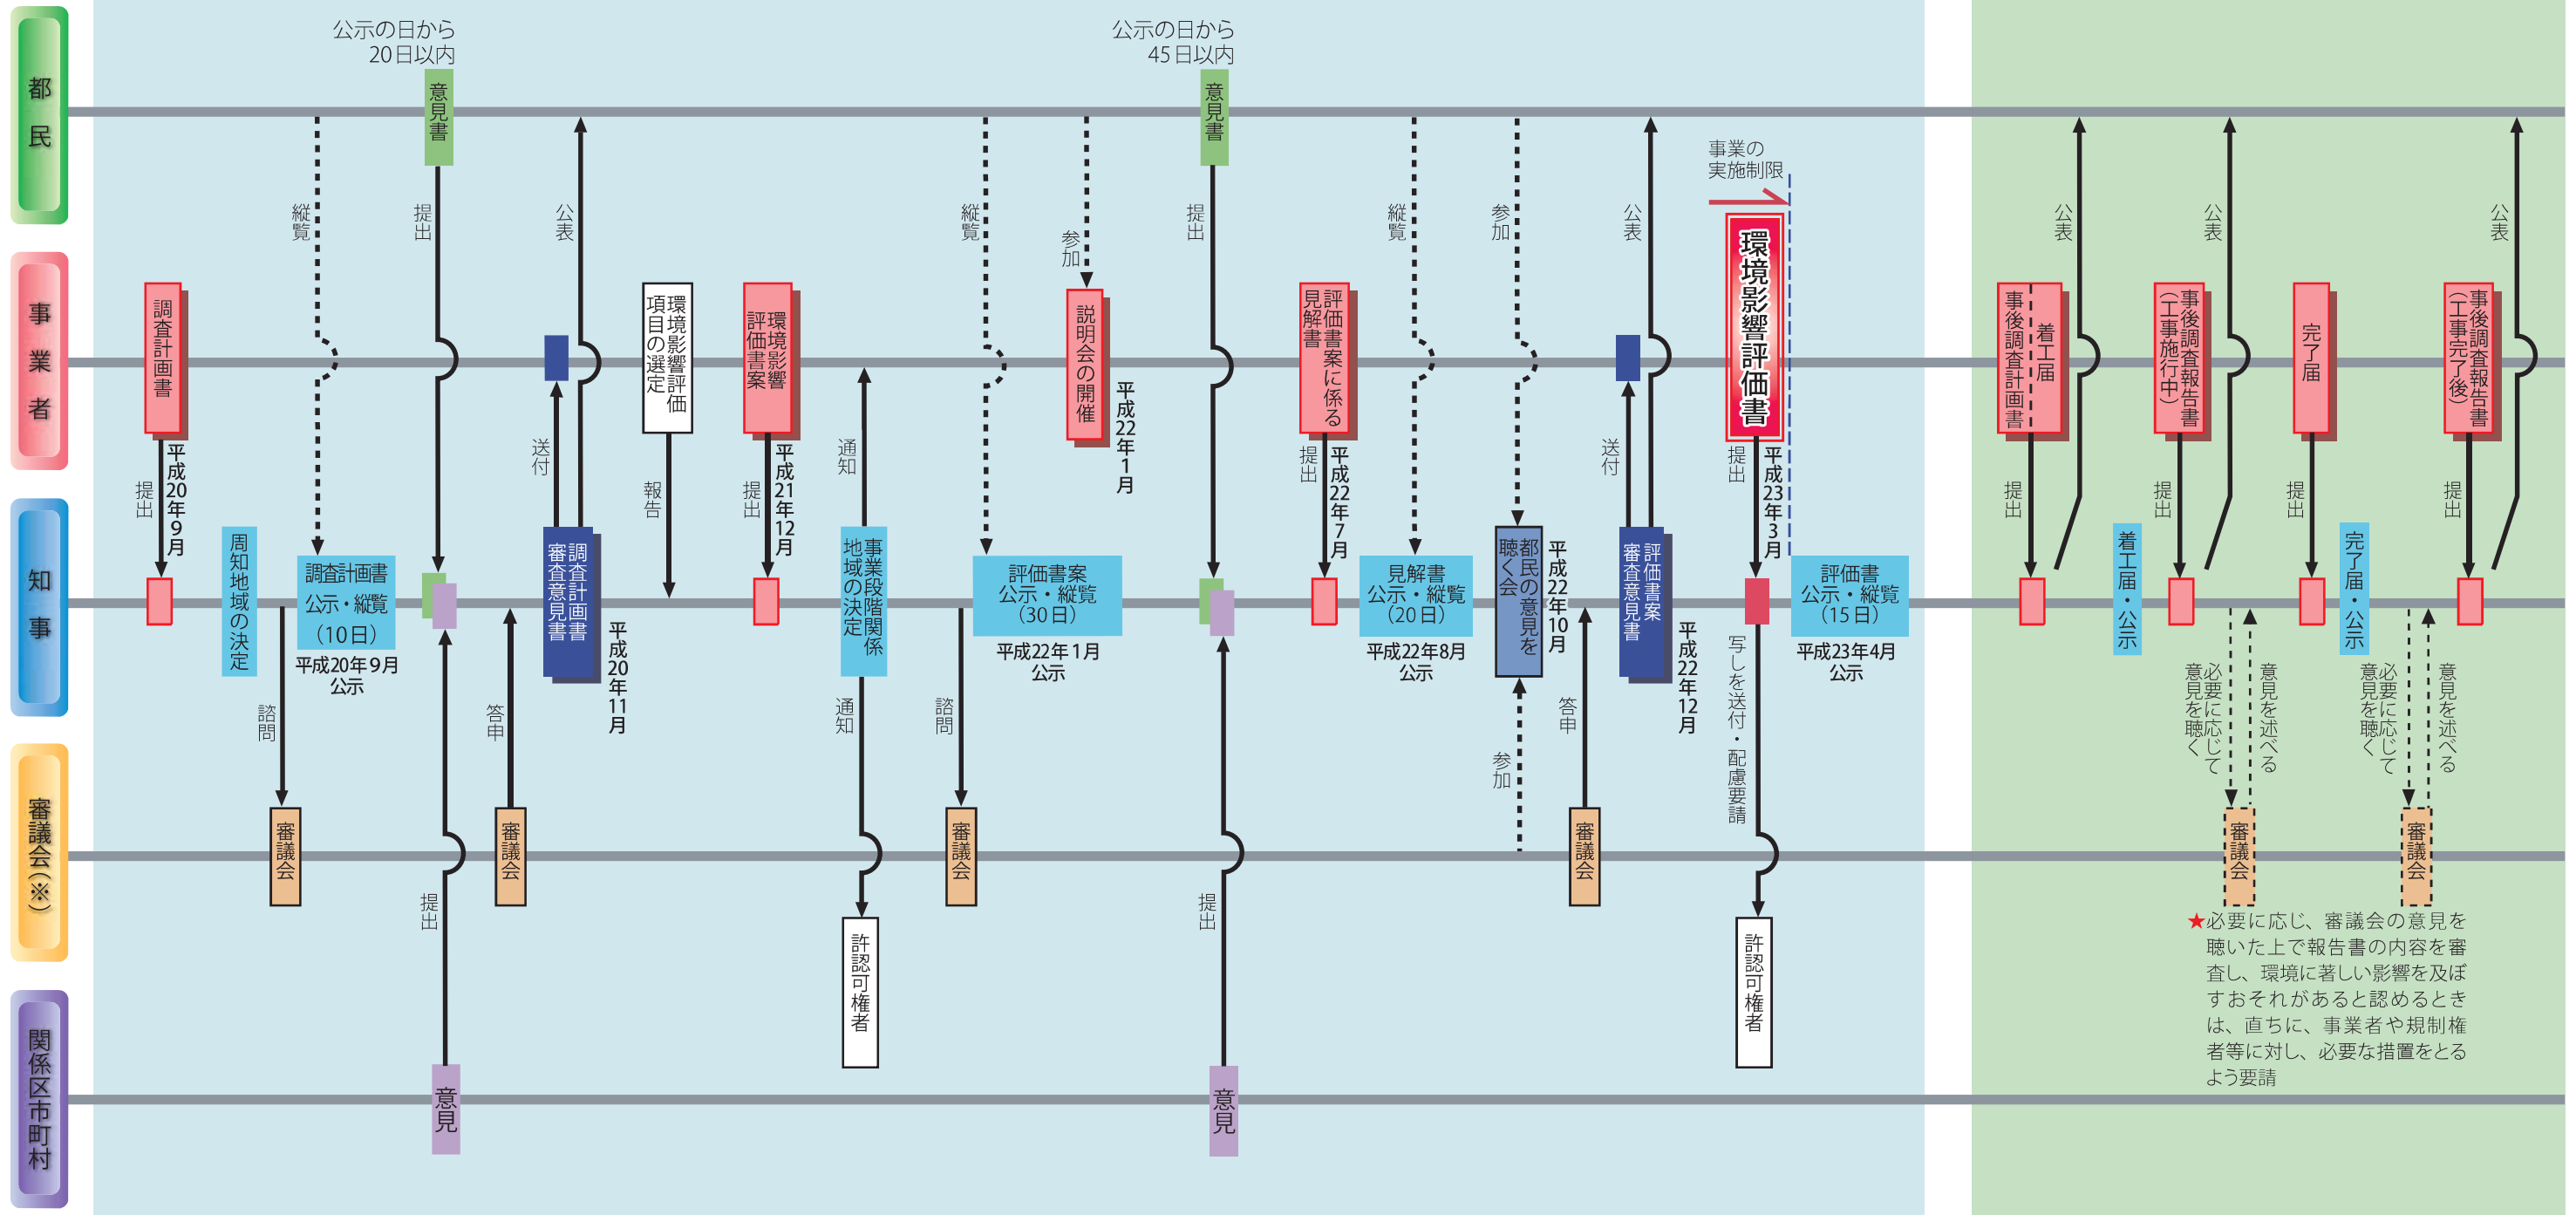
都民

事業者

知事

審議会（※）

関係区市町村

公示の日から20日以内

意見書

公示の日から45日以内

意見書

縦覧

提出

公表

縦覧

参加

提出

縦覧

参加

公表

事業の実施制限

公表

公表

公表

調査計画書

平成20年9月

提出

周知地域の決定

調査計画書公示・縦覧（10日）

平成20年9月公示

諮問

審議会

提出

意見

答申

審議会

送付

調査計画書審査意見書

平成20年11月

環境影響評価項目の選定

報告

環境影響評価書案

平成21年12月

提出

通知

事業段階関係地域の決定

通知

許認可権者

評価書案公示・縦覧（30日）

平成22年1月公示

諮問

審議会

説明会の開催

平成22年1月

提出

意見

評価書案に係る見解書

平成22年7月

提出

見解書公示・縦覧（20日）

平成22年8月公示

都民の意見を聴く会

平成22年10月

参加

答申

審議会

送付

評価書案審査意見書

平成22年12月

環境影響評価書

平成23年3月

提出

写しを送付・配慮要請

許認可権者

評価書公示・縦覧（15日）

平成23年4月公示

事後調査計画書

着工届

提出

着工届・公示

事後調査報告書（工事施行中）

提出

必要に応じて意見を聴く

意見を述べる

審議会

完了届

提出

完了届・公示

事後調査報告書（工事完了後）

提出

必要に応じて意見を聴く

意見を述べる

審議会

★必要に応じ、審議会の意見を聴いた上で報告書の内容を審査し、環境に著しい影響を及ぼすおそれがあると認めるときは、直ちに、事業者や規制権者等に対し、必要な措置をとるよう要請